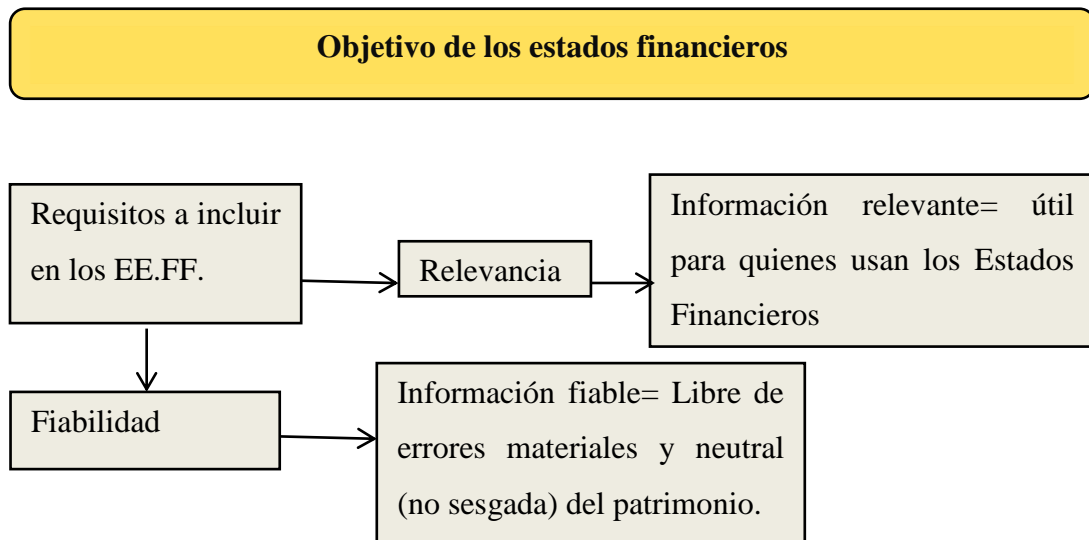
Objetivo de los estados financieros

Requisitos a incluir en los EE.FF.

Relevancia

Información relevante= útil para quienes usan los Estados Financieros

Fiabilidad

Información fiable= Libre de errores materiales y neutral (no sesgada) del patrimonio.